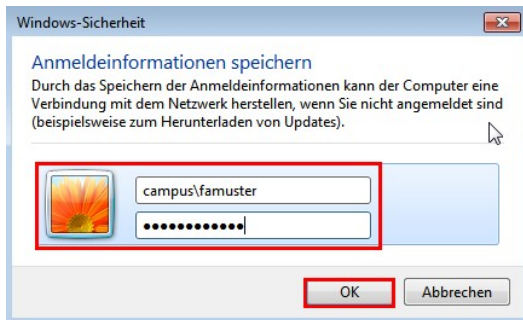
Windows-Sicherheit

Anmeldeinformationen speichern

Durch das Speichern der Anmeldeinformationen kann der Computer eine Verbindung mit dem Netzwerk herstellen, wenn Sie nicht angemeldet sind (beispielsweise zum Herunterladen von Updates).

campus\famuster

●●●●●●●●●●●●

OK

Abbrechen